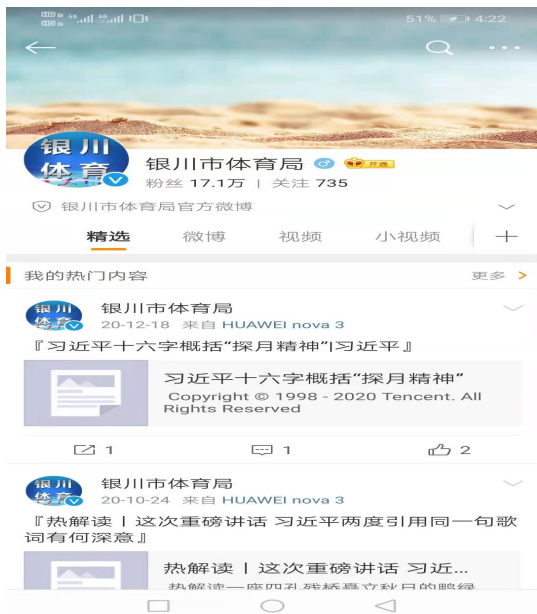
51% 4:22

银川体育

银川市体育局 开通
粉丝 17.1万 | 关注 735

银川市体育局官方微博

精选 微博 视频 小视频 +

我的热门内容 更多 >

银川体育
银川市体育局
20-12-18 来自 HUAWEI nova 3

『习近平十六字概括“探月精神”|习近平』

习近平十六字概括“探月精神”
Copyright © 1998 - 2020 Tencent. All Rights Reserved

1 1 2

银川体育
银川市体育局
20-10-24 来自 HUAWEI nova 3

『热解读 | 这次重磅讲话 习近平两度引用同一句歌词有何深意』

热解读 | 这次重磅讲话 习近...
热解读一座四孔残桥矗立秋日的鸭绿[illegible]